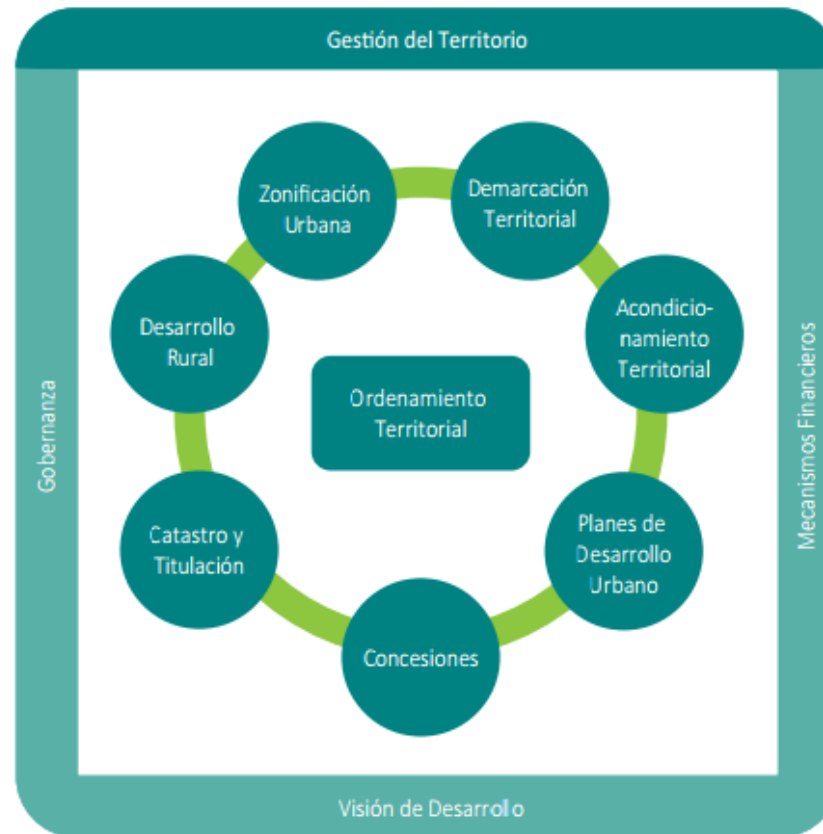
Gestión del Territorio

Gobernanza

Mecanismos Financieros

Zonificación Urbana

Demarcación Territorial

Acondicionamiento Territorial

Planes de Desarrollo Urbano

Concesiones

Catastro y Titulación

Desarrollo Rural

Ordenamiento Territorial

Visión de Desarrollo